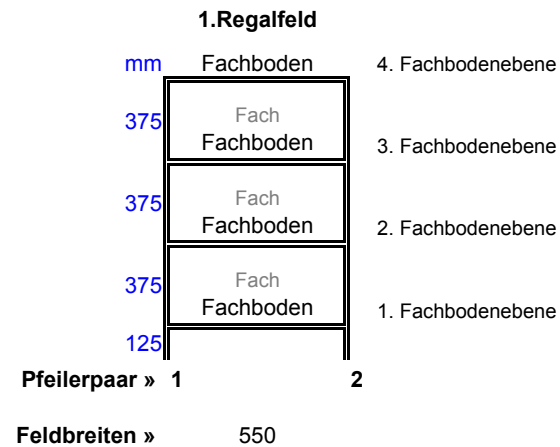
1.Regalfeld

mm Fachboden 4. Fachbodenebene

375 Fach
Fachboden 3. Fachbodenebene

375 Fach
Fachboden 2. Fachbodenebene

375 Fach
Fachboden 1. Fachbodenebene

125

Pfeilerpaar » 1 2

Feldbreiten » 550